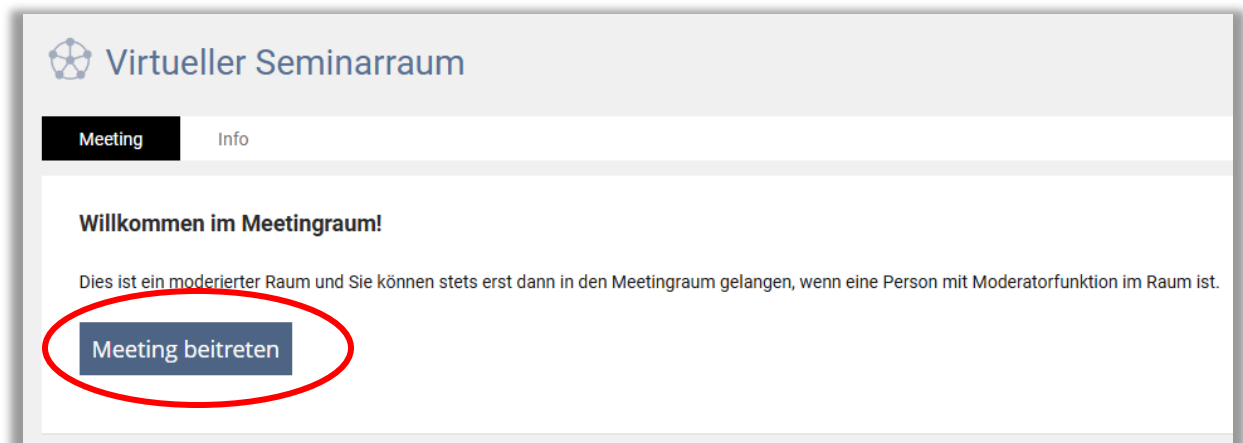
Virtueller Seminarraum

Meeting

Info

Willkommen im Meetingraum!

Dies ist ein moderierter Raum und Sie können stets erst dann in den Meetingraum gelangen, wenn eine Person mit Moderatorfunktion im Raum ist.

Meeting beitreten